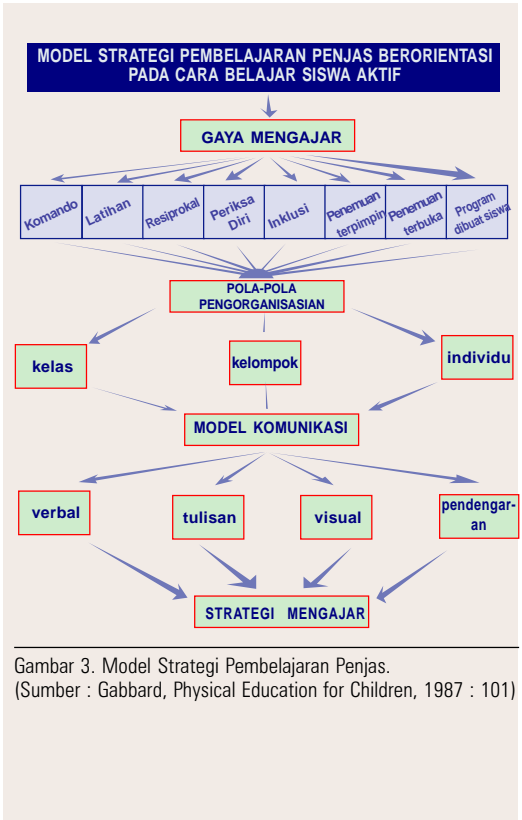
MODEL STRATEGI PEMBELAJARAN PENJAS BERORIENTASI PADA CARA BELAJAR SISWA AKTIF

GAYA MENGAJAR

| Komando | Latihan | Resiprokal | Periksa Diri | Inklusi | Penemuan terpimpin | Penemuan terbuka | Program dibuat siswa |
|---|---|---|---|---|---|---|---|

POLA-POLA PENGORGANISASIAN

kelas

kelompok

individu

MODEL KOMUNIKASI

verbal

tulisan

visual

pendengar-an

STRATEGI MENGAJAR

Gambar 3. Model Strategi Pembelajaran Penjas.
(Sumber : Gabbard, Physical Education for Children, 1987 : 101)